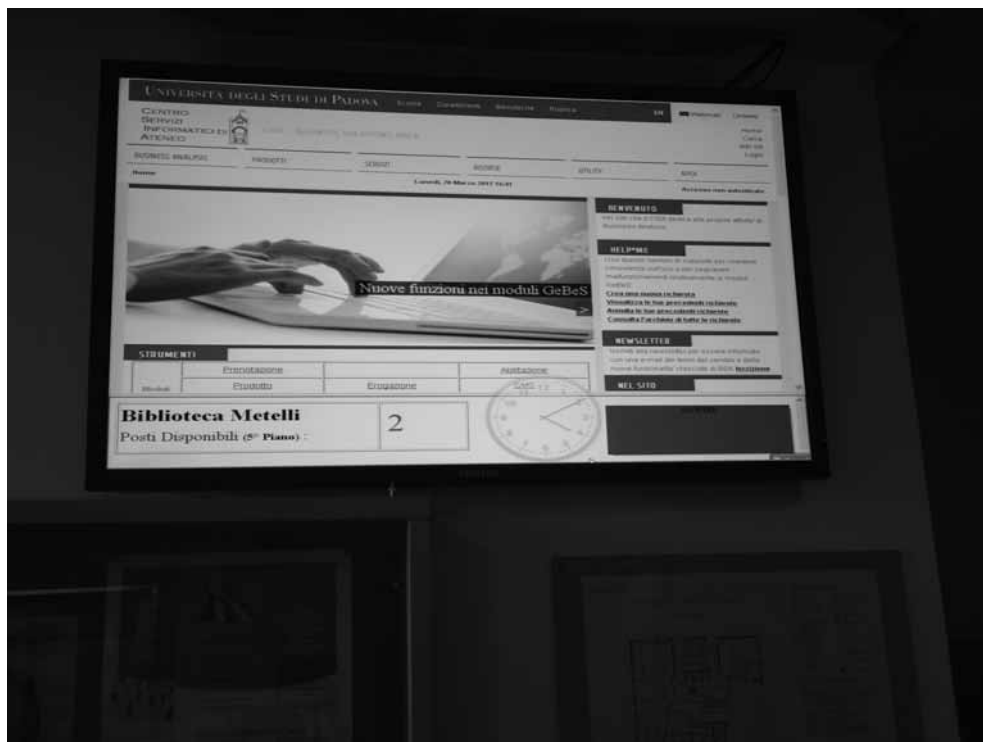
Università degli Studi di Padova Ateneo Dipartimenti Biblioteche Ricerca EN

Centro Servizi Informatici di Ateneo

Business Analysis Prodotti Servizi Richieste Utility Area

Home

Lunedì, 20 Marzo 2017 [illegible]

BENVENUTO

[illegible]

Nuove funzioni nei moduli GeBeS

HELP*ME

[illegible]

Crea una nuova richiesta
Visualizza le tue precedenti richieste
Annulla le tue precedenti richieste
Consulta l'archivio di tutte le richieste

NEWSLETTER

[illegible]

STRUMENTI

| | Prenotazione | | Abilitazione |
|---|---|---|---|
| Moduli | Prodotto | Erogazione | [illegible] |

NEL SITO

Biblioteca Metelli
Posti Disponibili (5° Piano) :

2